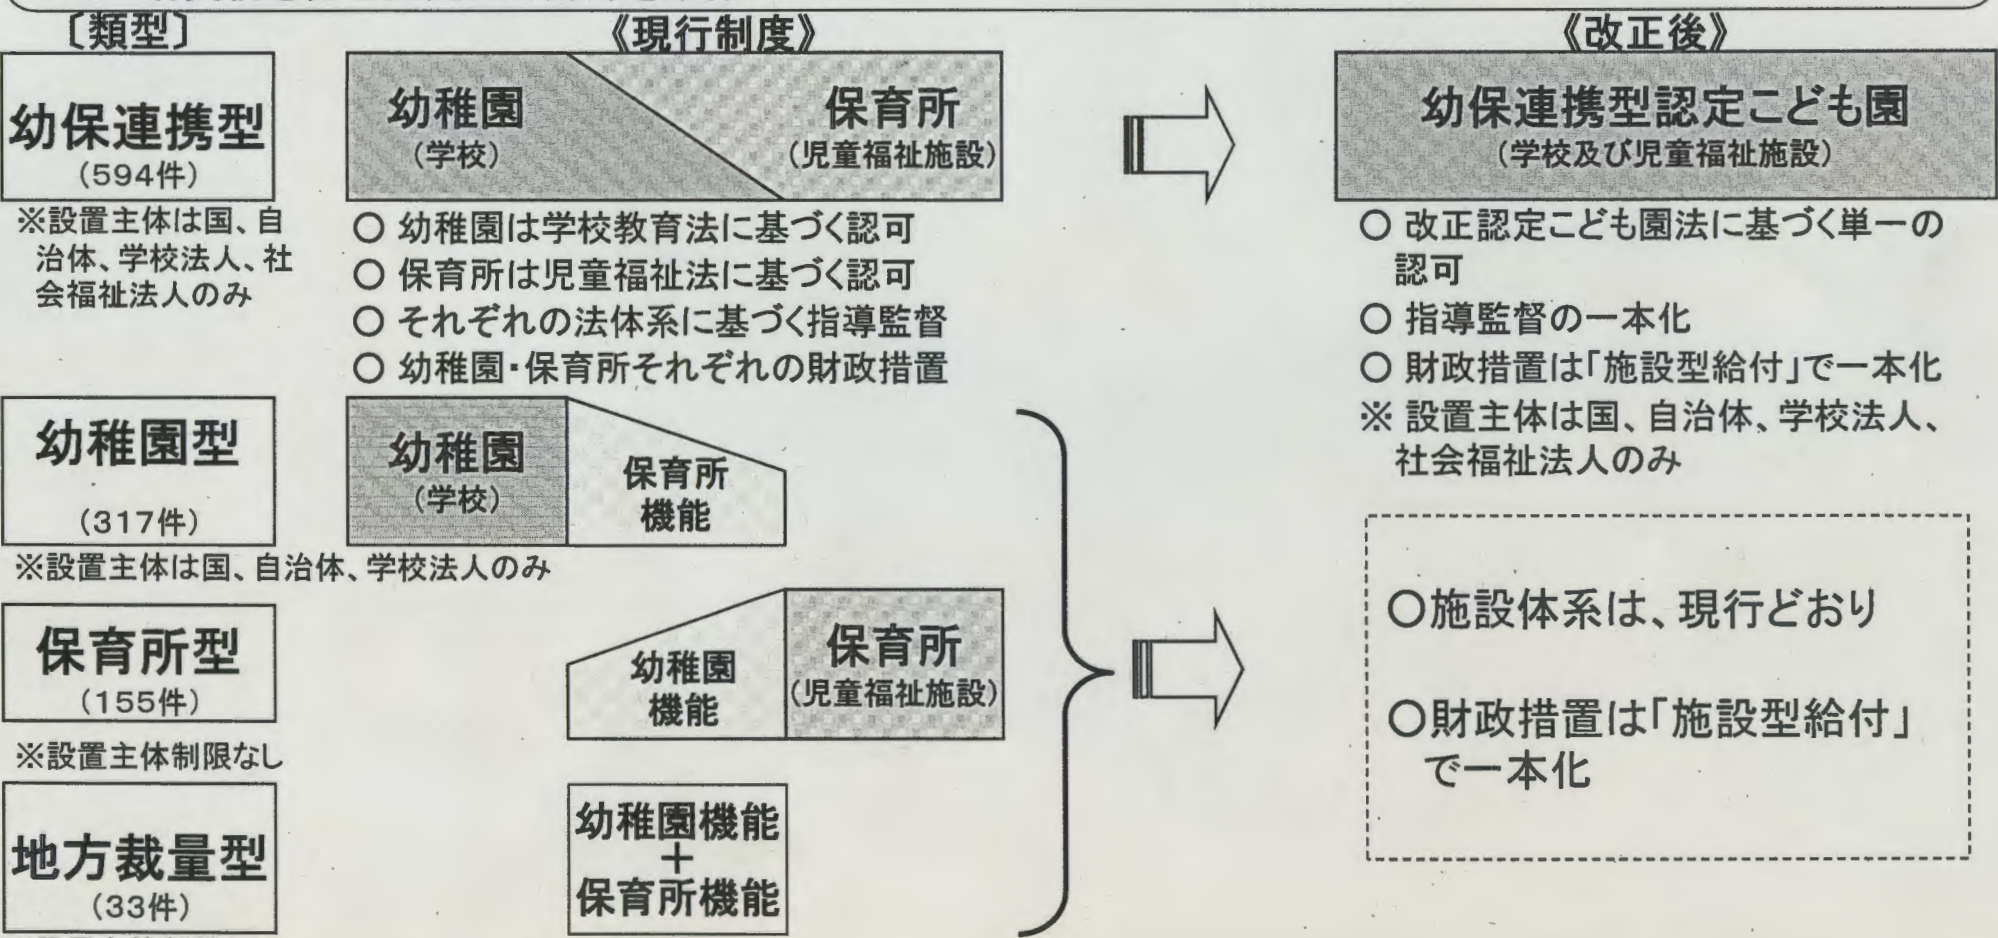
〔類型〕

幼保連携型
（594件）
※設置主体は国、自治体、学校法人、社会福祉法人のみ

幼稚園型
（317件）
※設置主体は国、自治体、学校法人のみ

保育所型
（155件）
※設置主体制限なし

地方裁量型
（33件）

《現行制度》

幼稚園
（学校）

保育所
（児童福祉施設）

○ 幼稚園は学校教育法に基づく認可
○ 保育所は児童福祉法に基づく認可
○ それぞれの法体系に基づく指導監督
○ 幼稚園・保育所それぞれの財政措置

幼稚園
（学校）

保育所
機能

幼稚園
機能

保育所
（児童福祉施設）

幼稚園機能
＋
保育所機能

《改正後》

幼保連携型認定こども園
（学校及び児童福祉施設）

○ 改正認定こども園法に基づく単一の認可
○ 指導監督の一本化
○ 財政措置は「施設型給付」で一本化
※ 設置主体は国、自治体、学校法人、社会福祉法人のみ

○施設体系は、現行どおり

○財政措置は「施設型給付」で一本化